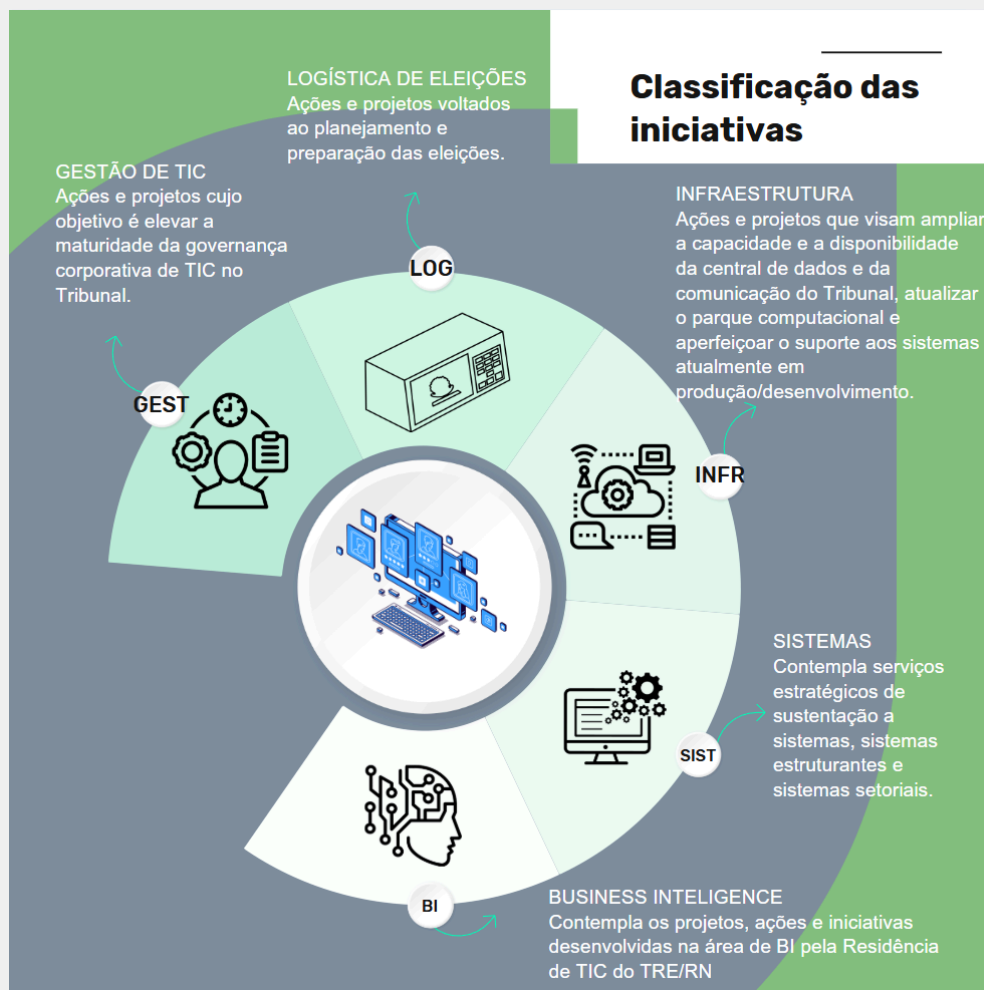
Classificação das iniciativas

LOGÍSTICA DE ELEIÇÕES
Ações e projetos voltados ao planejamento e preparação das eleições.

GESTÃO DE TIC
Ações e projetos cujo objetivo é elevar a maturidade da governança corporativa de TIC no Tribunal.

INFRAESTRUTURA
Ações e projetos que visam ampliar a capacidade e a disponibilidade da central de dados e da comunicação do Tribunal, atualizar o parque computacional e aperfeiçoar o suporte aos sistemas atualmente em produção/desenvolvimento.

LOG

GEST

INFR

SISTEMAS
Contempla serviços estratégicos de sustentação a sistemas, sistemas estruturantes e sistemas setoriais.

SIST

BI

BUSINESS INTELIGENCE
Contempla os projetos, ações e iniciativas desenvolvidas na área de BI pela Residência de TIC do TRE/RN